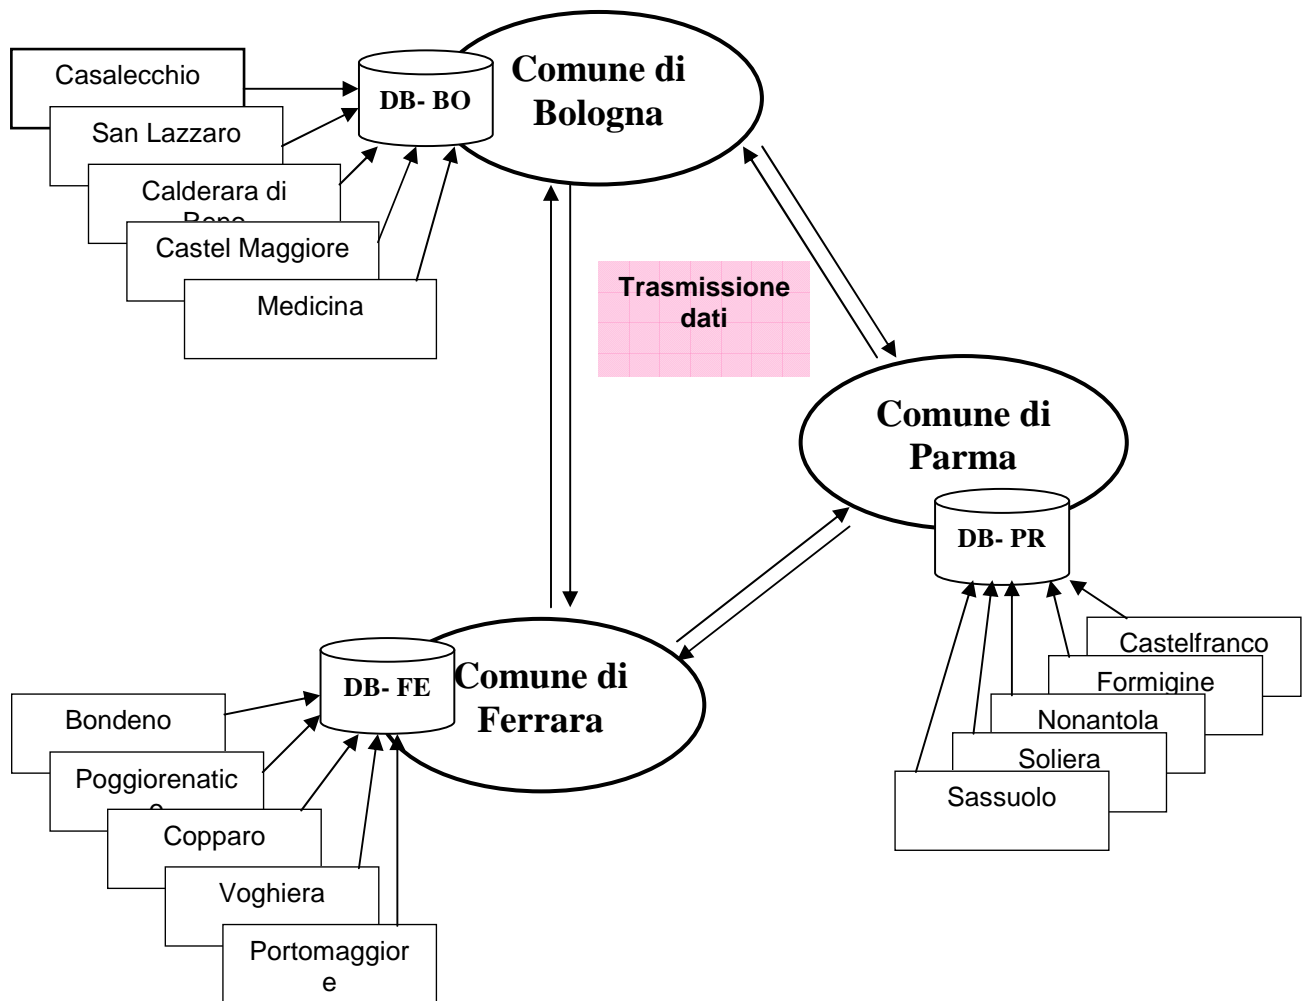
Casalecchio
San Lazzaro
Calderara di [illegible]
Castel Maggiore
Medicina

DB- BO
Comune di Bologna

Trasmissione dati

Comune di Parma
DB- PR

Castelfranco
Formigine
Nonantola
Soliera
Sassuolo

DB- FE
Comune di Ferrara

Bondeno
Poggiorenatic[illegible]
Copparo
Voghiera
Portomaggiore